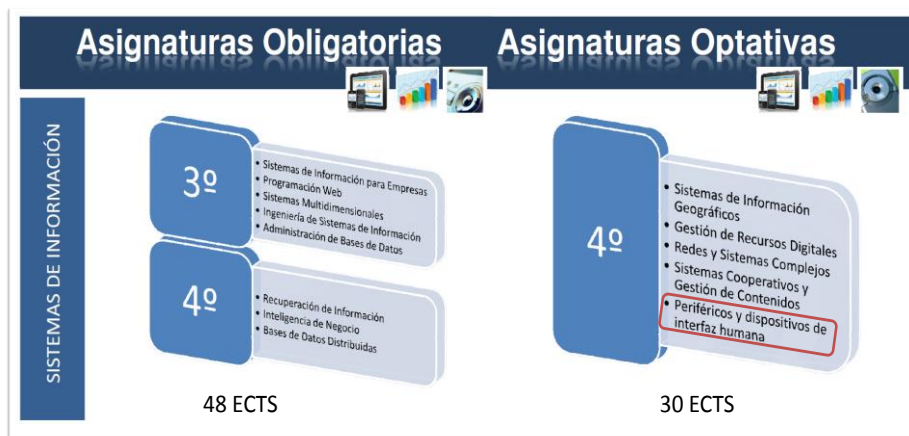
Asignaturas Obligatorias

Asignaturas Optativas

SISTEMAS DE INFORMACIÓN

3º

- Sistemas de Información para Empresas
- Programación Web
- Sistemas Multidimensionales
- Ingeniería de Sistemas de Información
- Administración de Bases de Datos

4º

- Recuperación de Información
- Inteligencia de Negocio
- Bases de Datos Distribuidas

48 ECTS

4º

- Sistemas de Información Geográficos
- Gestión de Recursos Digitales
- Redes y Sistemas Complejos
- Sistemas Cooperativos y Gestión de Contenidos
- Periféricos y dispositivos de interfaz humana

30 ECTS